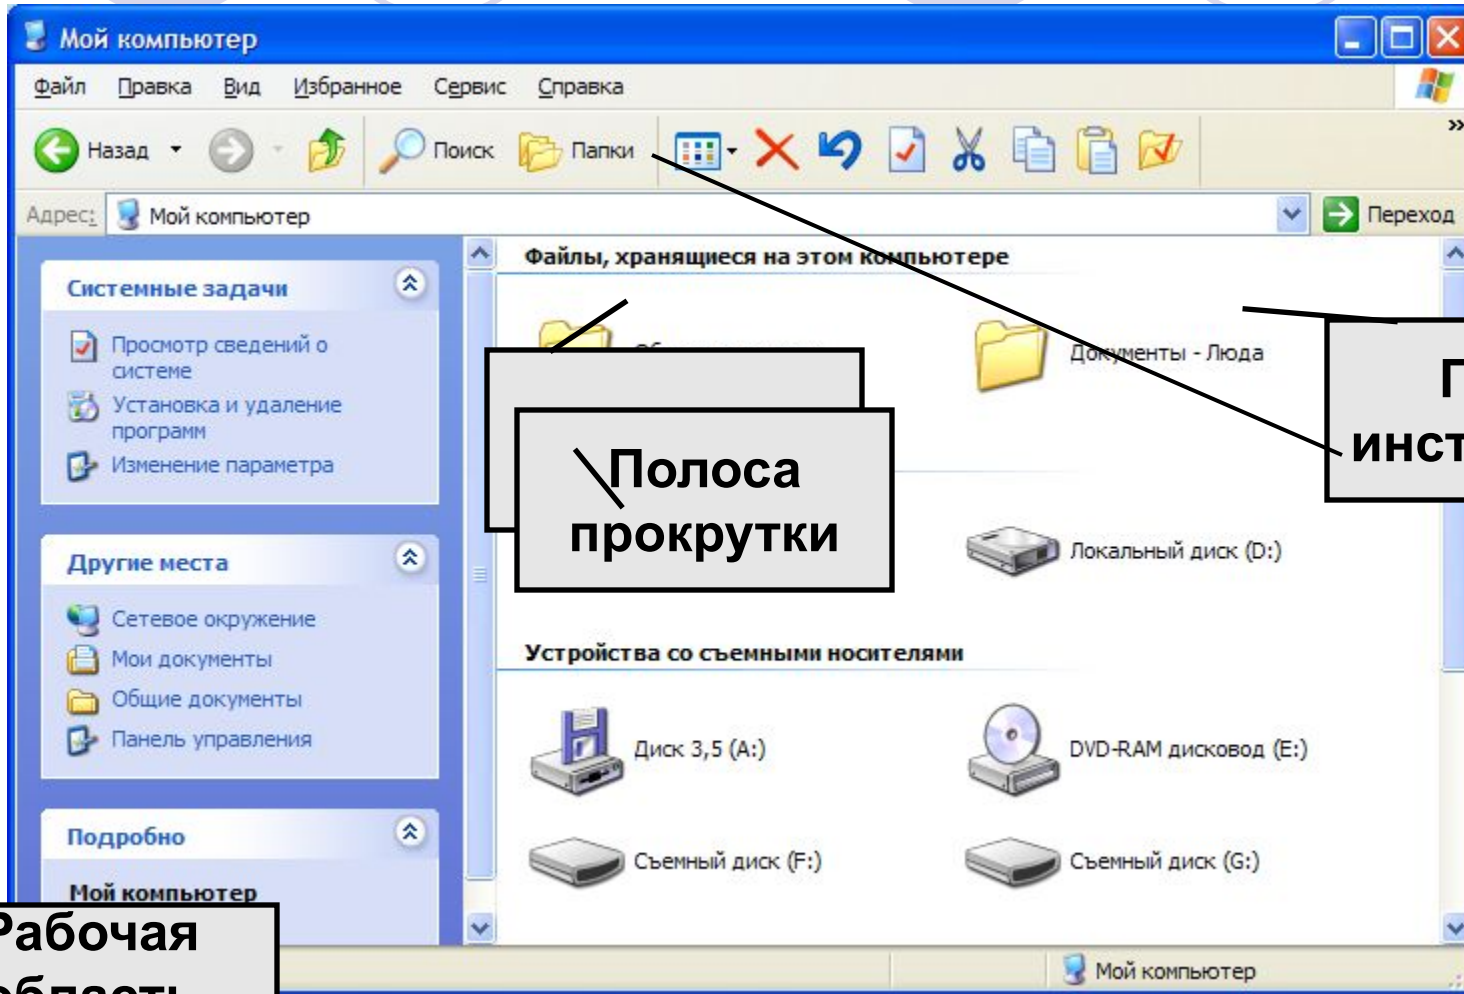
Мой компьютер

Файл Правка Вид Избранное Сервис Справка

Назад Поиск Папки

Адрес: Мой компьютер Переход

Системные задачи

Просмотр сведений о системе

Установка и удаление программ

Изменение параметра

Другие места

Сетевое окружение

Мои документы

Общие документы

Панель управления

Подробно

Мой компьютер

Файлы, хранящиеся на этом компьютере

Об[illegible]

Документы - Люда

Полоса прокрутки

Локальный диск (D:)

Устройства со съемными носителями

Диск 3,5 (A:)

DVD-RAM дисковод (E:)

Съемный диск (F:)

Съемный диск (G:)

П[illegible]
инст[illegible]

Рабочая област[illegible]

Мой компьютер